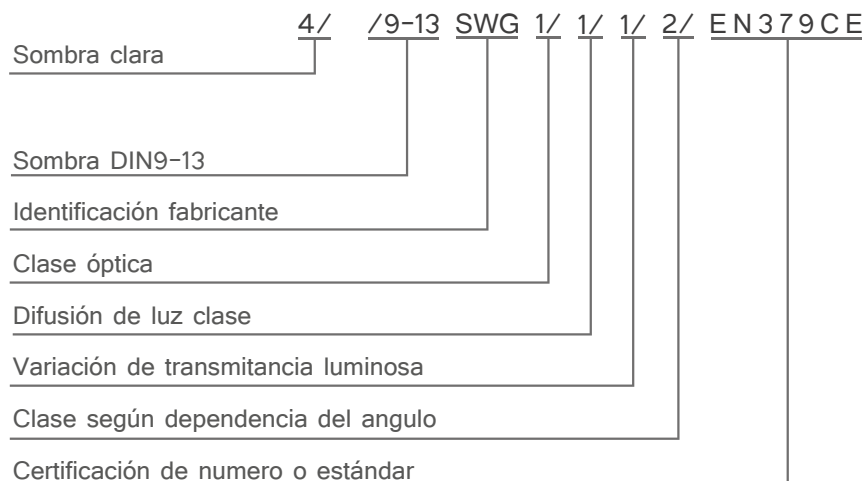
4/ /9-13 SWG 1/ 1/ 1/ 2/ EN379CE

Sombra clara

Sombra DIN9-13

Identificación fabricante

Clase óptica

Difusión de luz clase

Variación de transmitancia luminosa

Clase según dependencia del angulo

Certificación de numero o estándar